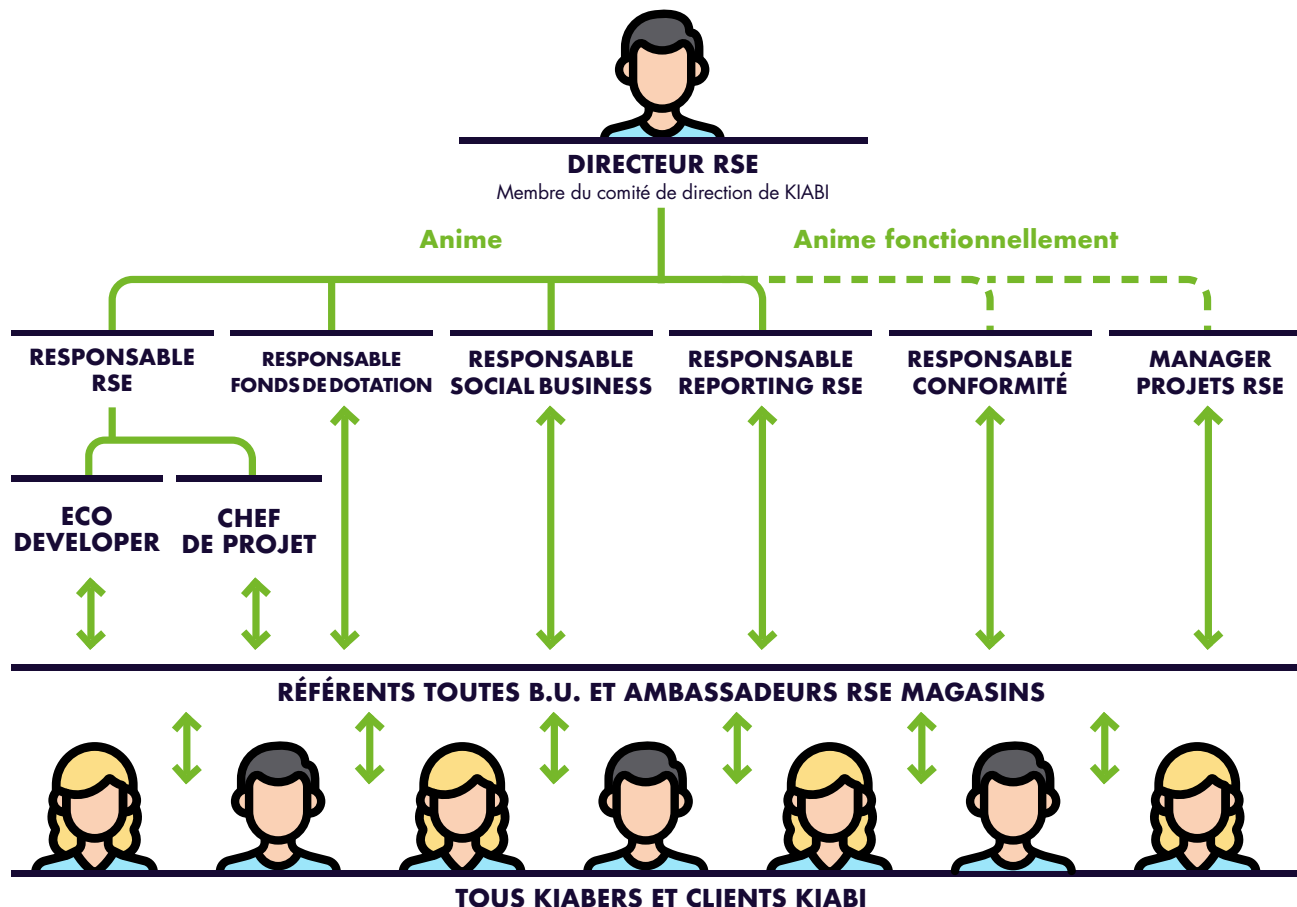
DIRECTEUR RSE
Membre du comité de direction de KIABI

Anime

Anime fonctionnellement

RESPONSABLE RSE

RESPONSABLE FONDS DE DOTATION

RESPONSABLE SOCIAL BUSINESS

RESPONSABLE REPORTING RSE

RESPONSABLE CONFORMITÉ

MANAGER PROJETS RSE

ECO DEVELOPER

CHEF DE PROJET

RÉFÉRENTS TOUTES B.U. ET AMBASSADEURS RSE MAGASINS

TOUS KIABERS ET CLIENTS KIABI